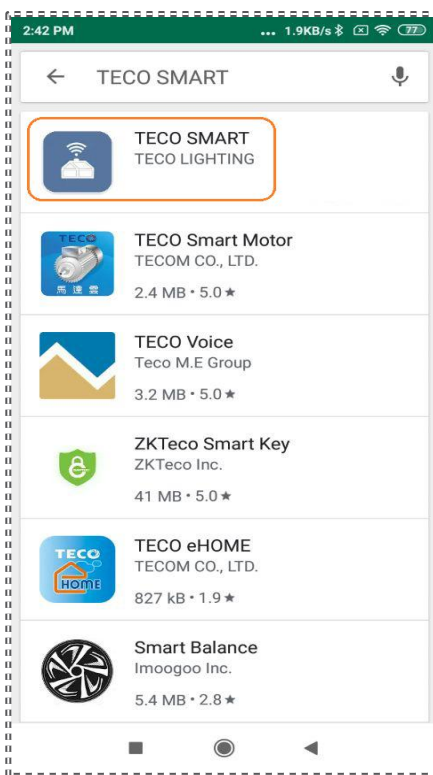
2:42 PM ... 1.9KB/s 77

← TECO SMART

TECO SMART
TECO LIGHTING

TECO
馬達雲
TECO Smart Motor
TECOM CO., LTD.
2.4 MB • 5.0 ★

TECO Voice
Teco M.E Group
3.2 MB • 5.0 ★

ZKTeco Smart Key
ZKTeco Inc.
41 MB • 5.0 ★

TECO
HOME
TECO eHOME
TECOM CO., LTD.
827 kB • 1.9 ★

Smart Balance
Imoogoo Inc.
5.4 MB • 2.8 ★